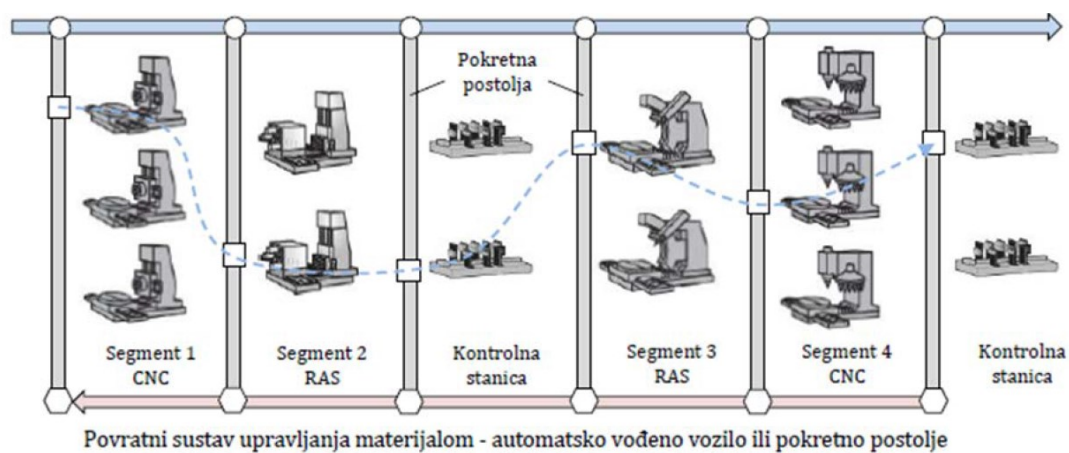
Pokretna postolja

Segment 1
CNC

Segment 2
RAS

Kontrolna
stanica

Segment 3
RAS

Segment 4
CNC

Kontrolna
stanica

Povratni sustav upravljanja materijalom - automatsko vođeno vozilo ili pokretno postolje